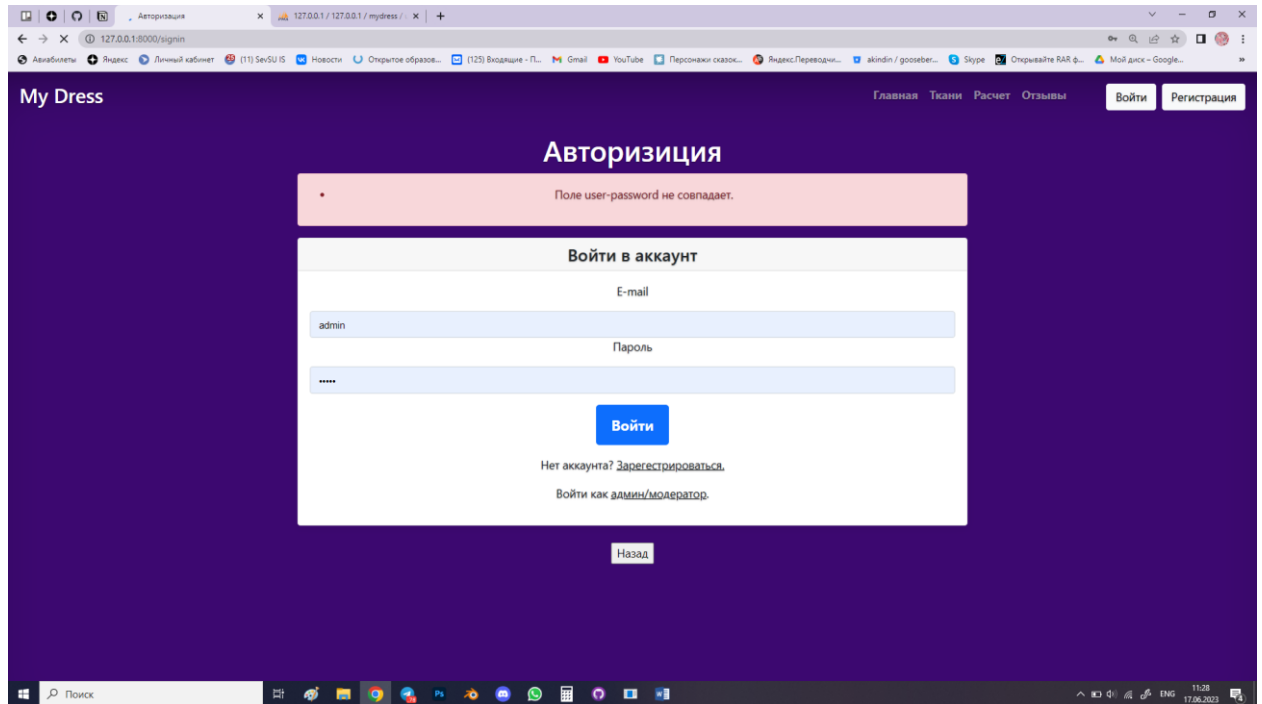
Авторизация
127.0.0.1 / 127.0.0.1 / mydress /
127.0.0.1:8000/signin
Авиабилеты Яндекс Личный кабинет (11) SevSU IS Новости Открытое образов... (125) Входящие - П... Gmail YouTube Персонажи сказок... Яндекс.Переводчи... akindin / gooseber... Skype Открывайте RAR ф... Мой диск – Google...

My Dress
Главная Ткани Расчет Отзывы
Войти Регистрация

Авторизиция

Поле user-password не совпадает.

Войти в аккаунт

E-mail
admin
Пароль
•••••
Войти

Нет аккаунта? Зарегестрироваться.

Войти как админ/модератор.

Назад

Поиск
ENG 11:28 17.06.2023